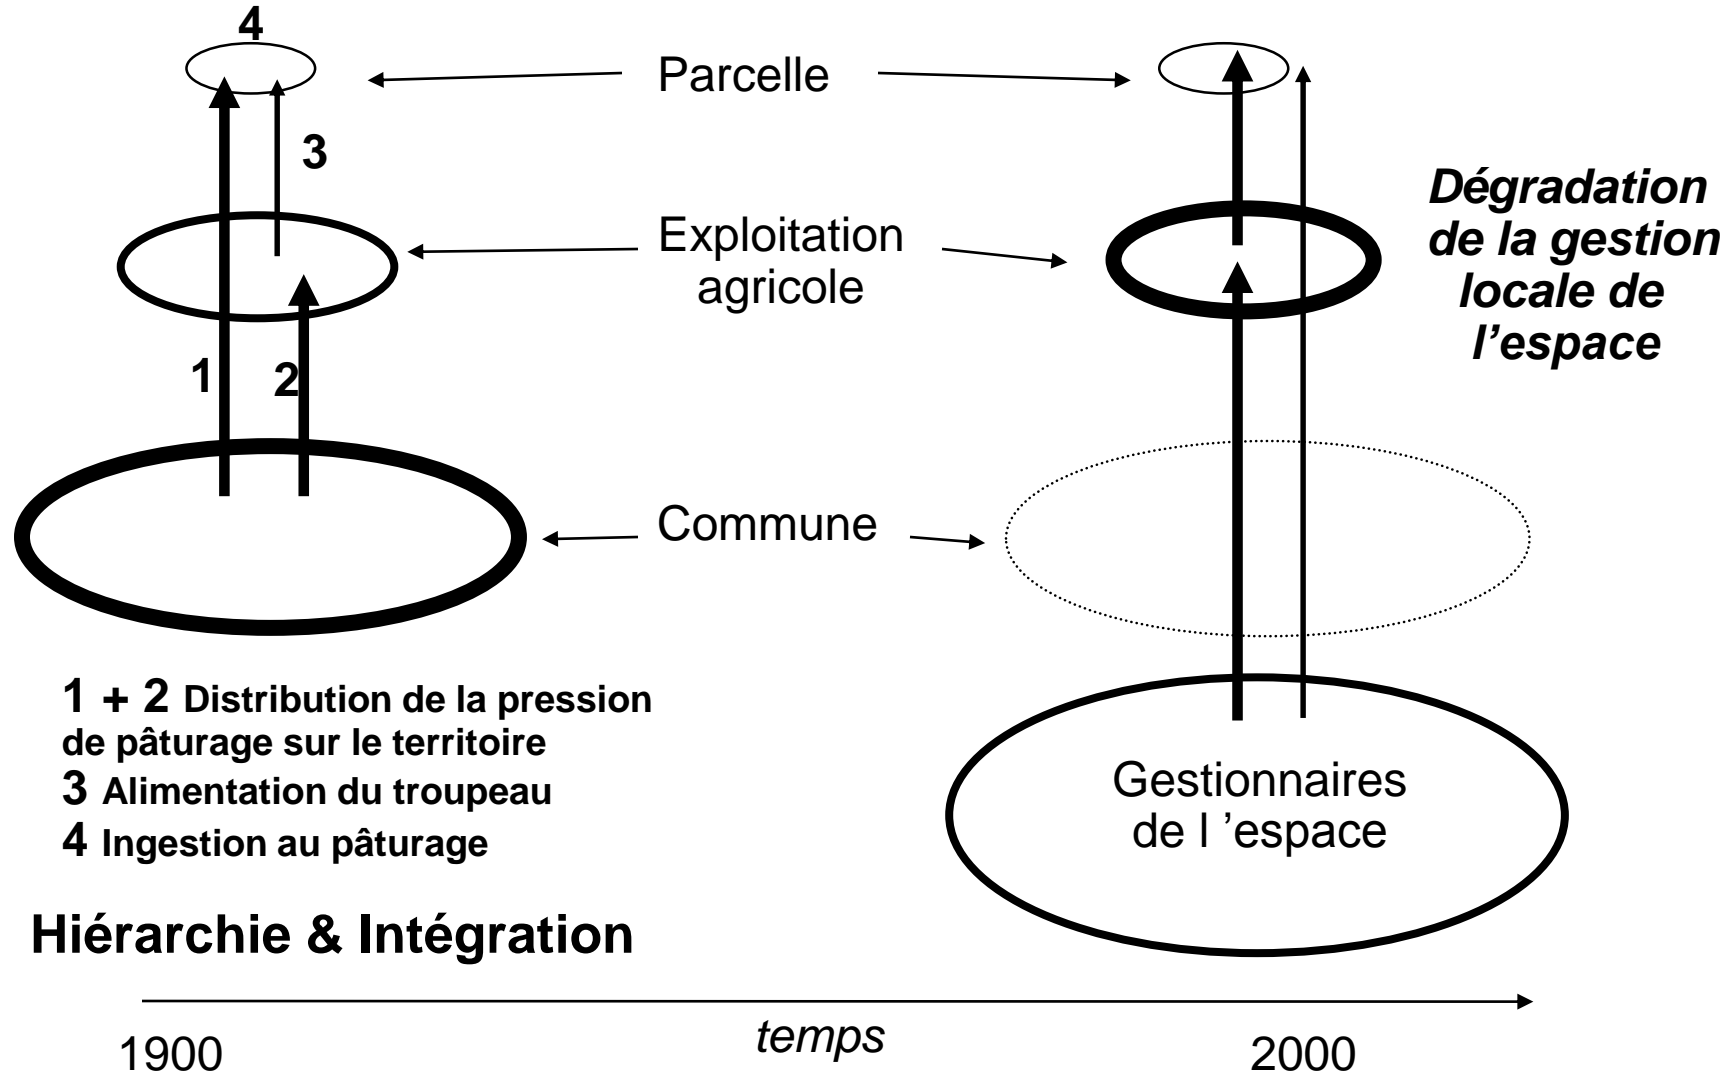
4

Parcelle

3

Dégradation de la gestion locale de l'espace

Exploitation agricole

1 2

Commune

1 + 2 Distribution de la pression de pâturage sur le territoire
3 Alimentation du troupeau
4 Ingestion au pâturage

Gestionnaires de l 'espace

Hiérarchie & Intégration

temps

1900

2000